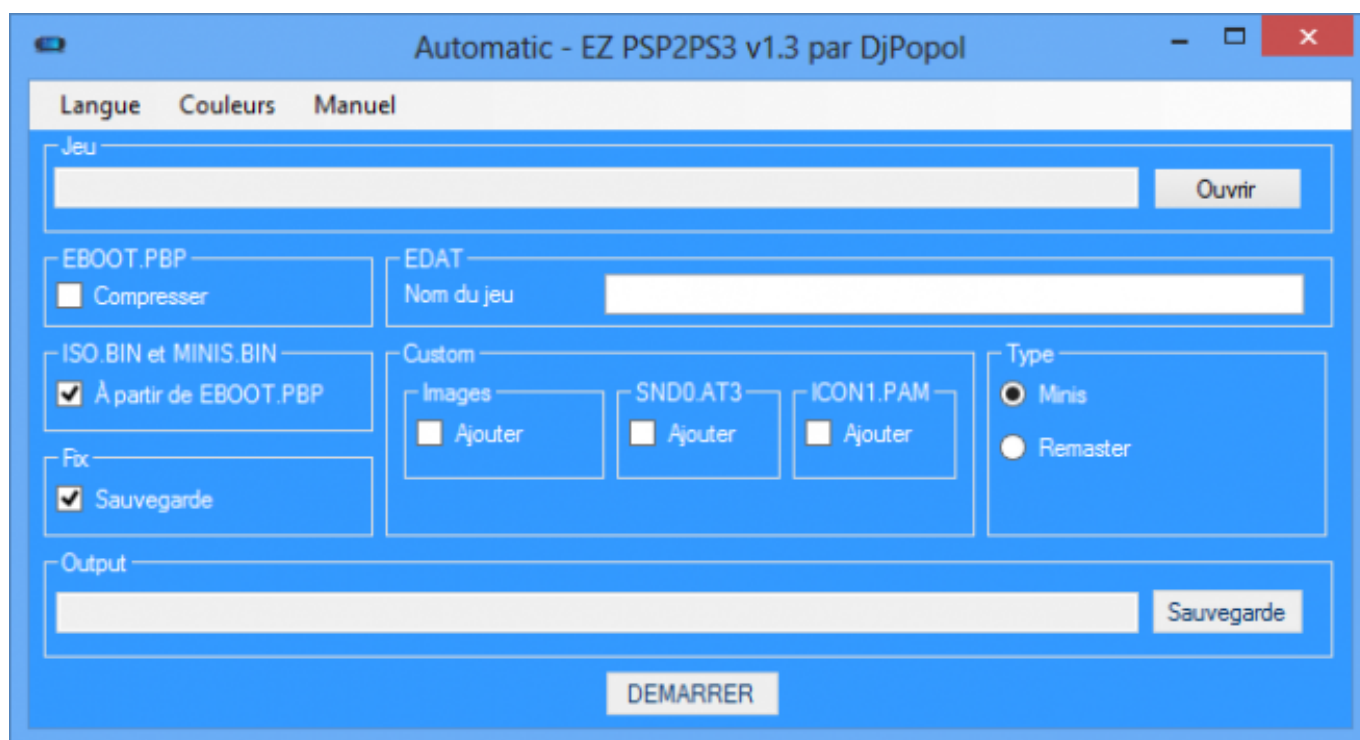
Automatic - EZ PSP2PS3 v1.3 par DjPopol

Langue Couleurs Manuel

Jeu

Ouvrir

EBOOT.PBP

Compresser

EDAT

Nom du jeu

ISO.BIN et MINIS.BIN

À partir de EBOOT.PBP

Custom

Images

Ajouter

SND0.AT3

Ajouter

ICON1.PAM

Ajouter

Type

Minis

Remaster

Fix

Sauvegarde

Output

Sauvegarde

DEMARRER